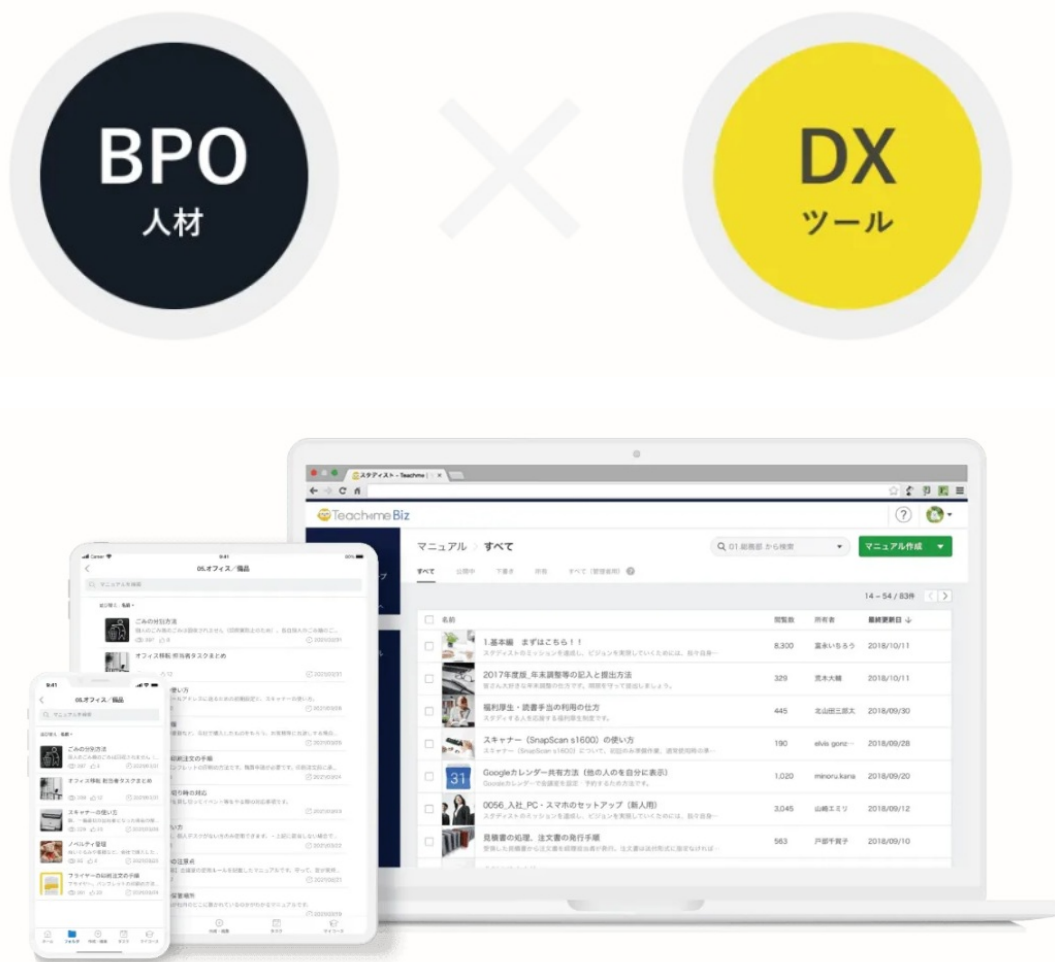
BPO
人材

DX
ツール

スタディスト - Teachme

Teachme Biz

マニュアル ＞ すべて

01 総務部 から検索

マニュアル作成

すべて　公開中　下書き　所有　すべて（管理者用）

14 – 54 / 83件

| 名前 | 閲覧数 | 所有者 | 最終更新日 |
|---|---|---|---|
| 1.基本編　まずはこちら！！ | 8,300 | 冨永いちろう | 2018/10/11 |
| 2017年度版_年末調整等の記入と提出方法 | 329 | 荒木大輔 | 2018/10/11 |
| 福利厚生・読書手当の利用の仕方 | 445 | 北山田三郎太 | 2018/09/30 |
| スキャナー（SnapScan s1600）の使い方 | 190 | elvis gonz... | 2018/09/28 |
| Googleカレンダー共有方法（他の人の予定を自分に表示） | 1,020 | minoru kana | 2018/09/20 |
| 0056_入社_PC・スマホのセットアップ（新人用） | 3,045 | 山崎エミリ | 2018/09/12 |
| 見積書の処理、注文書の発行手順 | 563 | 戸部千賀子 | 2018/09/10 |

05.オフィス／備品

マニュアルを検索

ごみの分別方法

オフィス移転 担当者タスクまとめ

スキャナーの使い方

ノベルティ管理

フライヤーの印刷注文の手順

05.オフィス／備品

ごみの分別方法

オフィス移転 担当者タスクまとめ

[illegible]